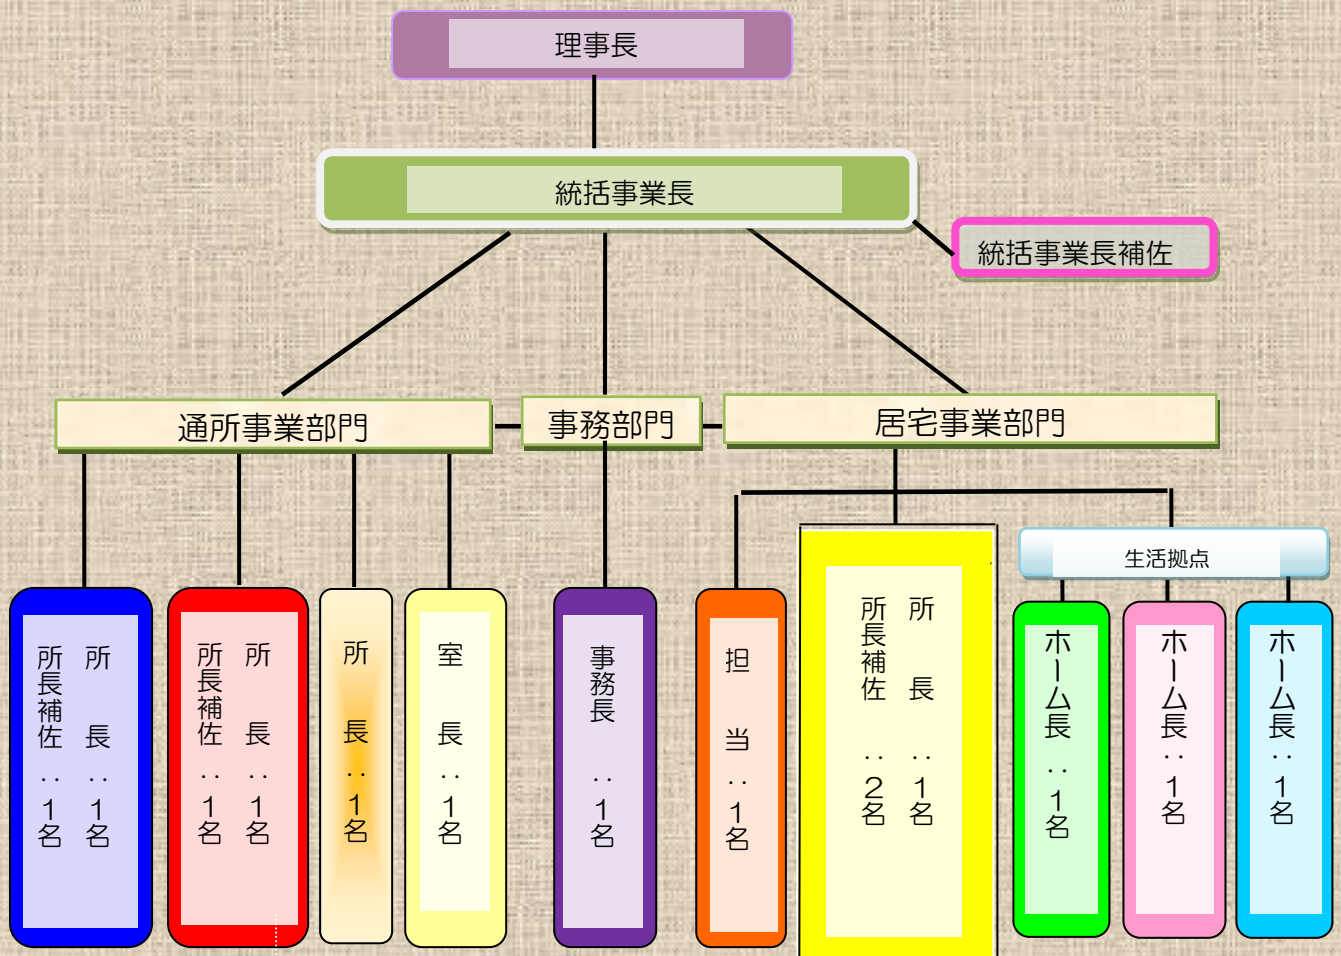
理事長

統括事業長

統括事業長補佐

通所事業部門

事務部門

居宅事業部門

所長：1名
所長補佐：1名

所長：1名
所長補佐：1名

所長：1名

室長：1名

事務長：1名

担当：1名

所長：1名
所長補佐：2名

生活拠点

ホーム長：1名

ホーム長：1名

ホーム長：1名